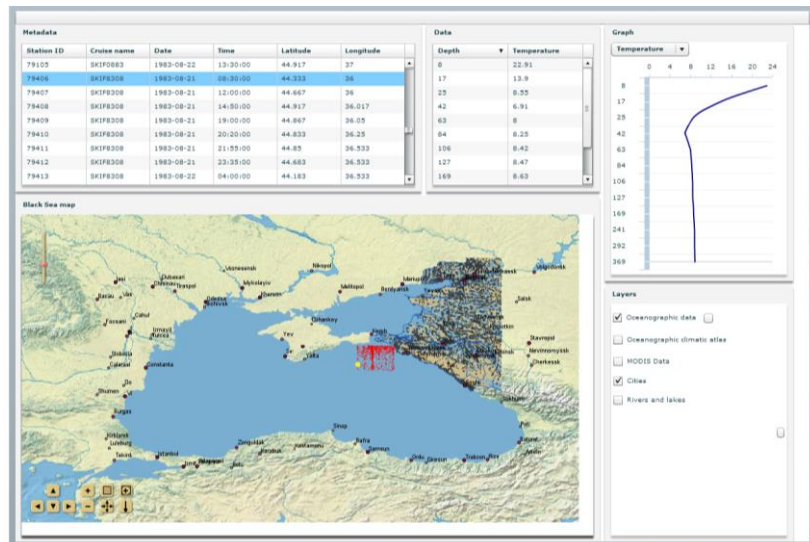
Metadata

| Station ID | Cruise name | Date | Time | Latitude | Longitude |
|---|---|---|---|---|---|
| 79105 | SKIF0883 | 1983-08-22 | 13:30:00 | 44.917 | 37 |
| 79406 | SKIF8308 | 1983-08-21 | 08:30:00 | 44.333 | 36 |
| 79407 | SKIF8308 | 1983-08-21 | 12:00:00 | 44.667 | 36 |
| 79408 | SKIF8308 | 1983-08-21 | 14:50:00 | 44.917 | 36.017 |
| 79409 | SKIF8308 | 1983-08-21 | 19:00:00 | 44.867 | 36.05 |
| 79410 | SKIF8308 | 1983-08-21 | 20:20:00 | 44.833 | 36.25 |
| 79411 | SKIF8308 | 1983-08-21 | 21:55:00 | 44.85 | 36.533 |
| 79412 | SKIF8308 | 1983-08-21 | 23:35:00 | 44.683 | 36.533 |
| 79413 | SKIF8308 | 1983-08-22 | 04:00:00 | 44.183 | 36.533 |

Data

| Depth | Temperature |
|---|---|
| 0 | 22.91 |
| 17 | 13.9 |
| 25 | 8.55 |
| 42 | 6.91 |
| 63 | 8 |
| 84 | 8.25 |
| 106 | 8.42 |
| 127 | 8.47 |
| 169 | 8.63 |

Graph

Temperature

0 4 8 12 16 20 24

8 17 25 42 63 84 106 127 169 241 292 369

Black Sea map

Iasi Chisinau Dubasari Tiraspol Voznesensk Mykolayiv Kherson Odesa Izmail Tulcea Constanta Nikopol Melitopol Berdyansk Yevpatoria Simferopol Yalta Kerch Rostov Taganrog Yeysk Krasnodar Novorossiysk Volgodonsk Salsk Stavropol Nevinnomyssk Cherkessk Varna Burgas Istanbul Zonguldak Sinop Bafra Samsun Ordu Trabzon Rize Batumi Galati Braila Focsani Bacau Vaslui Cahul Kirklareli Tekirdag Izmit Kastamonu

Layers

Oceanographic data
Oceanographic climatic atlas
MODIS Data
Cities
Rivers and lakes